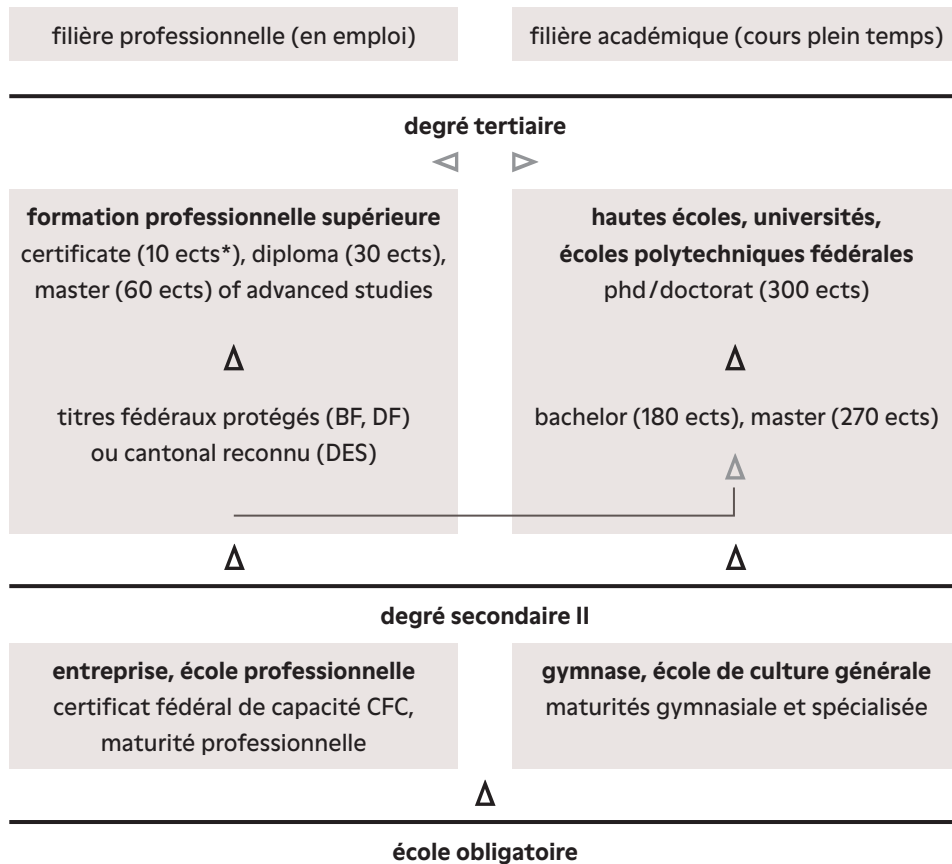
filière professionnelle (en emploi)

filière académique (cours plein temps)

degré tertiaire

formation professionnelle supérieure
certificate (10 ects*), diploma (30 ects), master (60 ects) of advanced studies

titres fédéraux protégés (BF, DF) ou cantonal reconnu (DES)

hautes écoles, universités, écoles polytechniques fédérales
phd/doctorat (300 ects)

bachelor (180 ects), master (270 ects)

degré secondaire II

entreprise, école professionnelle
certificat fédéral de capacité CFC, maturité professionnelle

gymnase, école de culture générale
maturités gymnasiale et spécialisée

école obligatoire